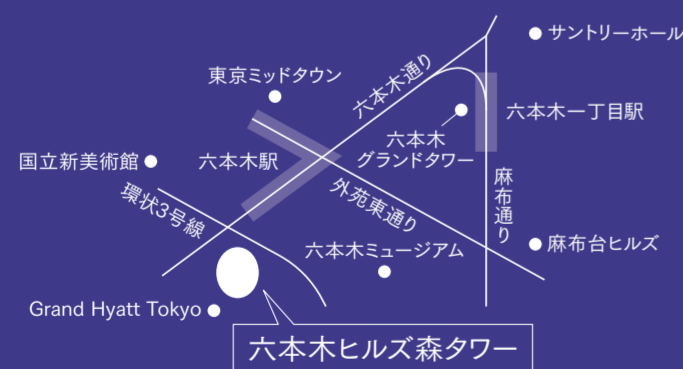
サントリーホール

東京ミッドタウン

六本木通り

六本木一丁目駅

六本木
グランドタワー

国立新美術館

六本木駅

外苑東通り

麻布通り

環状3号線

六本木ミュージアム

麻布台ヒルズ

Grand Hyatt Tokyo

六本木ヒルズ森タワー